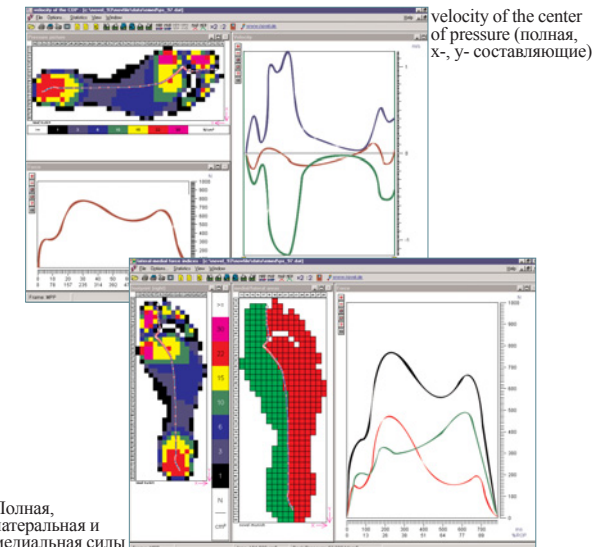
velocity of the center of pressure (полная, x-, y- составляющие)

velocity of the COP

File Options Statistics View Window

www.novel.de

Velocities

N

Force

1000
900
800
700
600
500
400
300
200
100

0 78 157 235 314 392

Frame: MFP

medial-lateral force indices

File Options Statistics View Window

www.novel.de

Force

1000
900
800
700
600
500
400
300
200
100

0 100 200 300 400 500 600 700
0 13 26 39 51 64 77 89

N

N/cm²

31
22
15
10
6
3
1

Полная, латеральная и медиальная силы